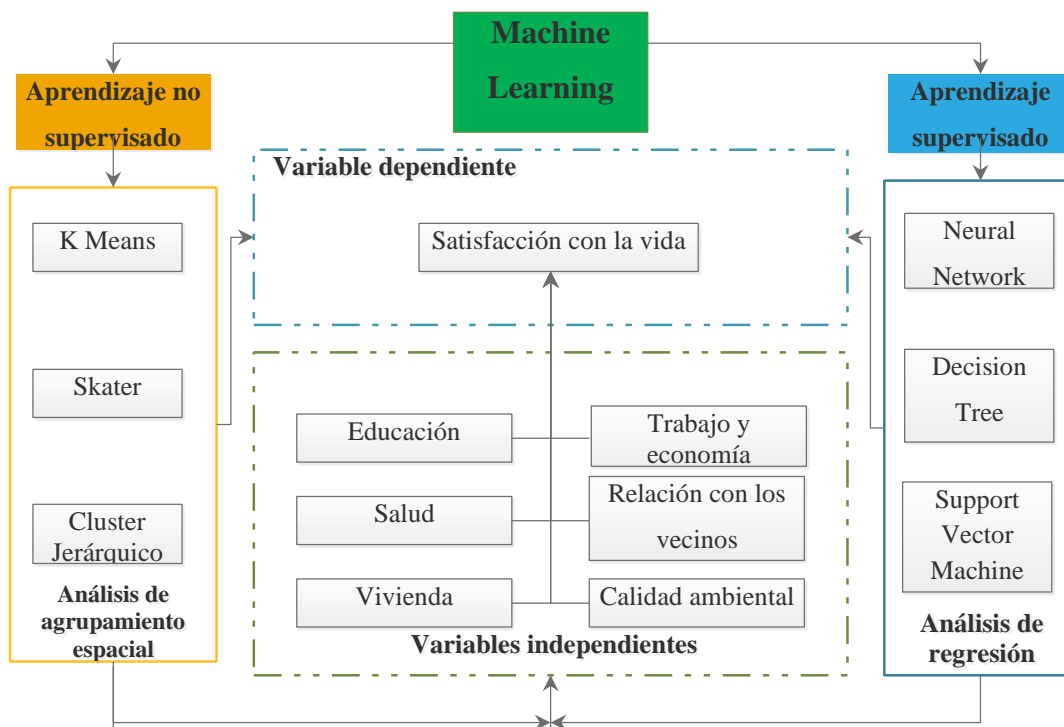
Machine Learning

Aprendizaje no supervisado

Aprendizaje supervisado

Variable dependiente

Satisfacción con la vida

K Means

Skater

Cluster Jerárquico

Análisis de agrupamiento espacial

Educación

Trabajo y economía

Salud

Relación con los vecinos

Vivienda

Calidad ambiental

Variables independientes

Neural Network

Decision Tree

Support Vector Machine

Análisis de regresión